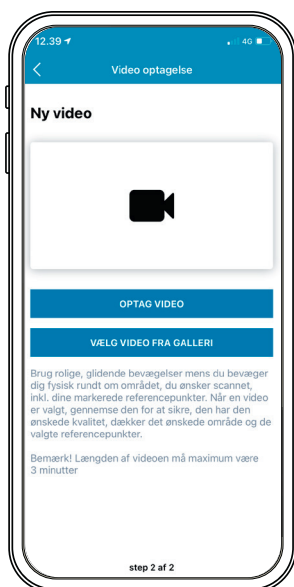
12.39
4G

Video optagelse

Ny video

OPTAG VIDEO

VÆLG VIDEO FRA GALLERI

Brug rolige, glidende bevægelser mens du bevæger dig fysisk rundt om området, du ønsker scannet, inkl. dine markerede referencepunkter. Når en video er valgt, gennemse den for at sikre, den har den ønskede kvalitet, dækker det ønskede område og de valgte referencepunkter.

Bemærk! Længden af videoen må maximum være 3 minutter

step 2 af 2